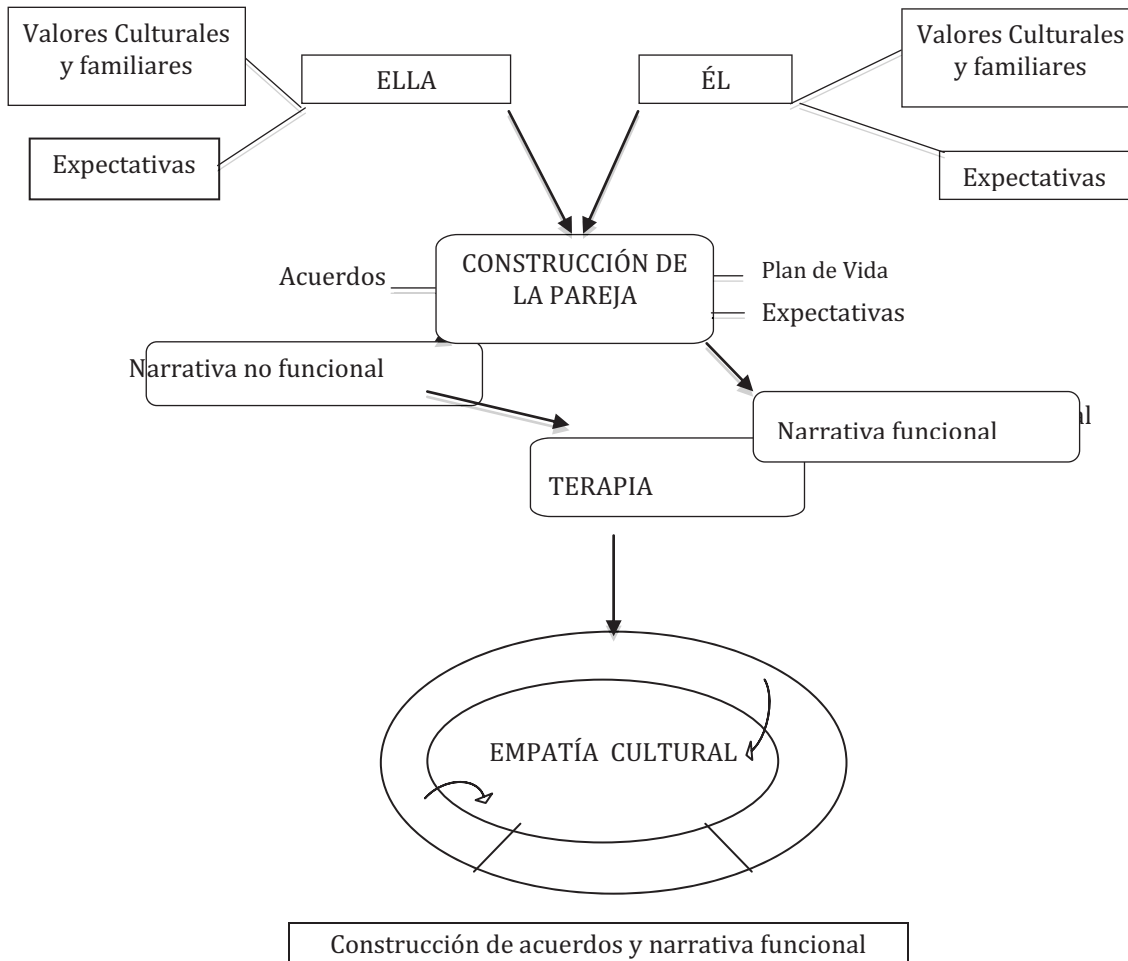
Valores Culturales y familiares

ELLA

ÉL

Valores Culturales y familiares

Expectativas

Expectativas

Acuerdos

CONSTRUCCIÓN DE LA PAREJA

Plan de Vida

Expectativas

Narrativa no funcional

Narrativa funcional

TERAPIA

EMPATÍA CULTURAL

Construcción de acuerdos y narrativa funcional